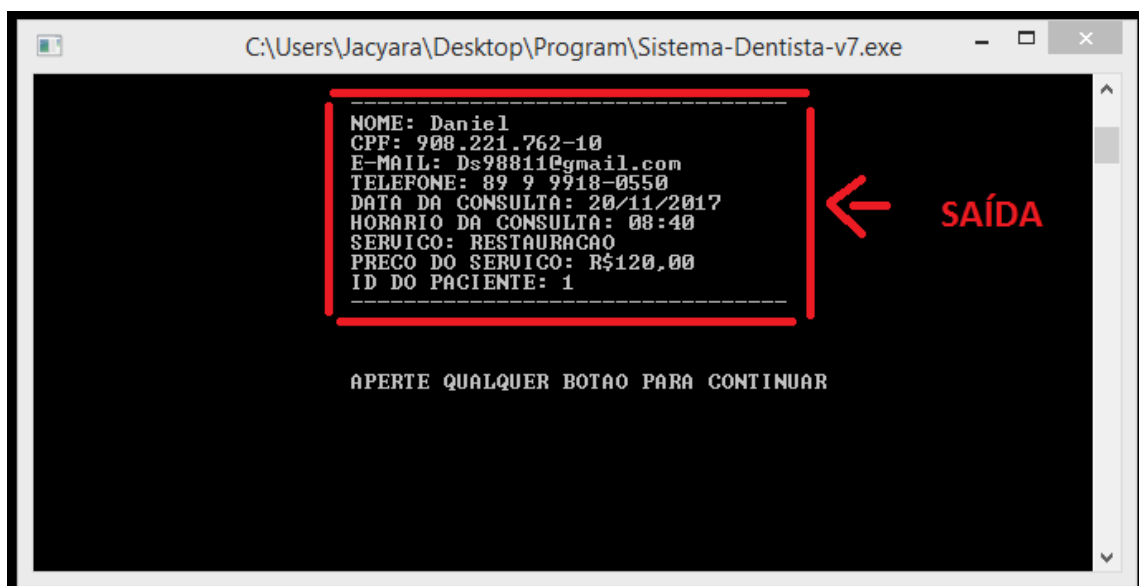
C:\Users\Jacyara\Desktop\Program\Sistema-Dentista-v7.exe

----------------------------------------
NOME: Daniel
CPF: 908.221.762-10
E-MAIL: Ds98811@gmail.com
TELEFONE: 89 9 9918-0550
DATA DA CONSULTA: 20/11/2017
HORARIO DA CONSULTA: 08:40
SERVICO: RESTAURACAO
PRECO DO SERVICO: R$120,00
ID DO PACIENTE: 1
----------------------------------------

SAÍDA

APERTE QUALQUER BOTAO PARA CONTINUAR